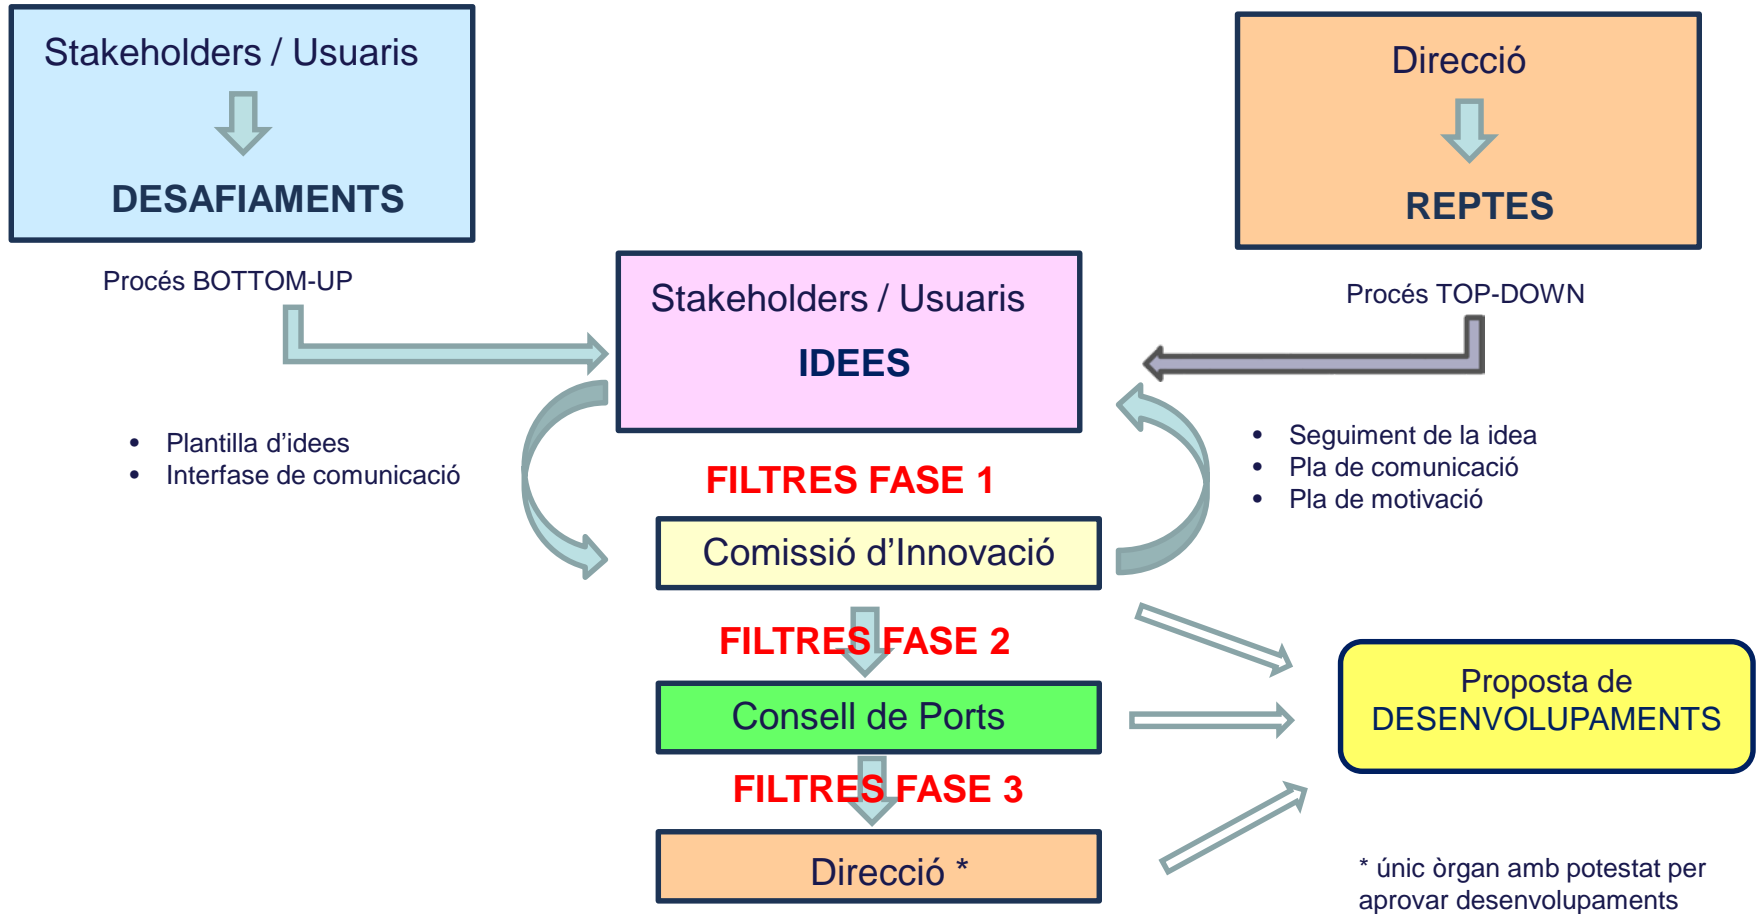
Stakeholders / Usuaris

DESAFIAMENTS

Direcció

REPTES

Procés BOTTOM-UP

Stakeholders / Usuaris

IDEES

Procés TOP-DOWN

• Plantilla d'idees
• Interfase de comunicació

FILTRES FASE 1

• Seguiment de la idea
• Pla de comunicació
• Pla de motivació

Comissió d'Innovació

FILTRES FASE 2

Consell de Ports

Proposta de DESENVOLUPAMENTS

FILTRES FASE 3

Direcció *

* únic òrgan amb potestat per aprovar desenvolupaments